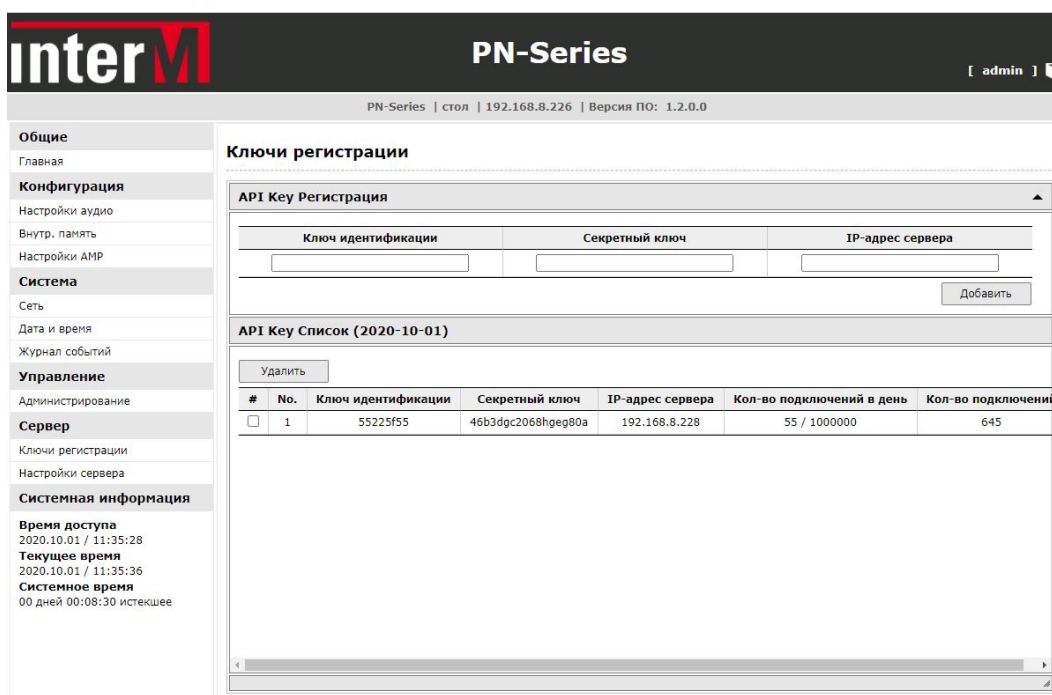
interM

PN-Series

[ admin ]

PN-Series | стол | 192.168.8.226 | Версия ПО: 1.2.0.0

Общие
Главная
Конфигурация
Настройки аудио
Внутр. память
Настройки AMP
Система
Сеть
Дата и время
Журнал событий
Управление
Администрирование
Сервер
Ключи регистрации
Настройки сервера
Системная информация
Время доступа
2020.10.01 / 11:35:28
Текущее время
2020.10.01 / 11:35:36
Системное время
00 дней 00:08:30 истекшее

Ключи регистрации

API Key Регистрация

| Ключ идентификации | Секретный ключ | IP-адрес сервера |
|---|---|---|
| | | |

Добавить

API Key Список (2020-10-01)

Удалить

| # | No. | Ключ идентификации | Секретный ключ | IP-адрес сервера | Кол-во подключений в день | Кол-во подключени |
|---|---|---|---|---|---|---|
| ☐ | 1 | 55225f55 | 46b3dgc2068hgeg80a | 192.168.8.228 | 55 / 1000000 | 645 |